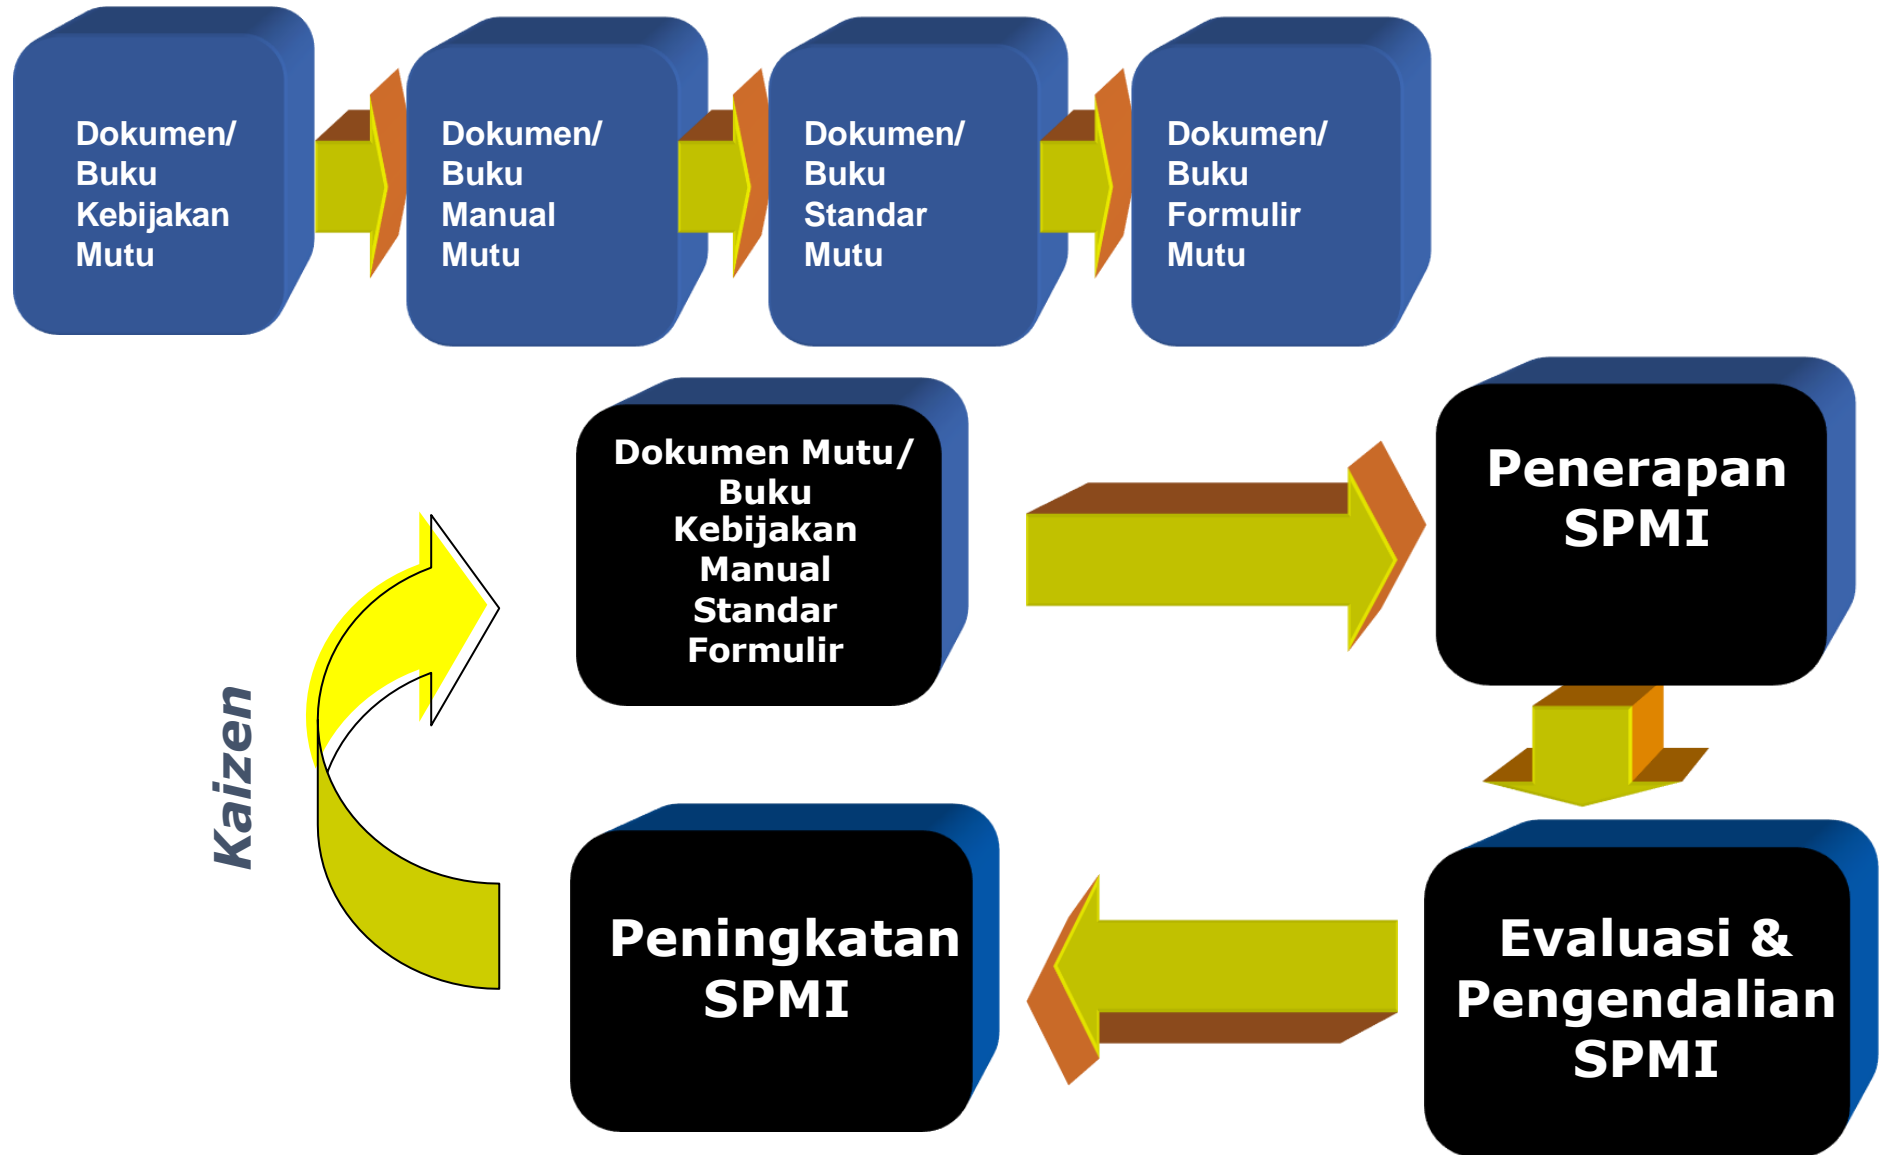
Dokumen/ Buku Kebijakan Mutu

Dokumen/ Buku Manual Mutu

Dokumen/ Buku Standar Mutu

Dokumen/ Buku Formulir Mutu

Dokumen Mutu/ Buku Kebijakan Manual Standar Formulir

Penerapan SPMI

Kaizen

Peningkatan SPMI

Evaluasi & Pengendalian SPMI